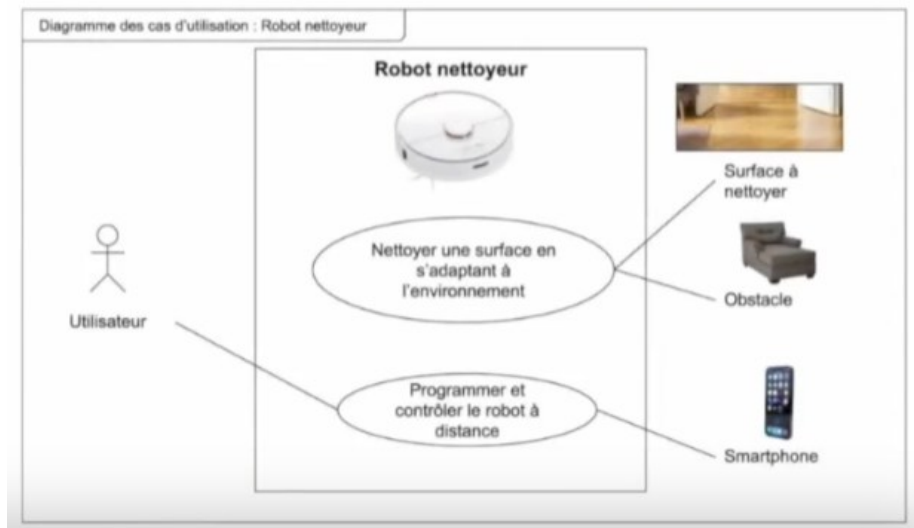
Diagramme des cas d'utilisation : Robot nettoyeur

Robot nettoyeur

Surface à nettoyer

Nettoyer une surface en s'adaptant à l'environnement

Obstacle

Utilisateur

Programmer et contrôler le robot à distance

Smartphone